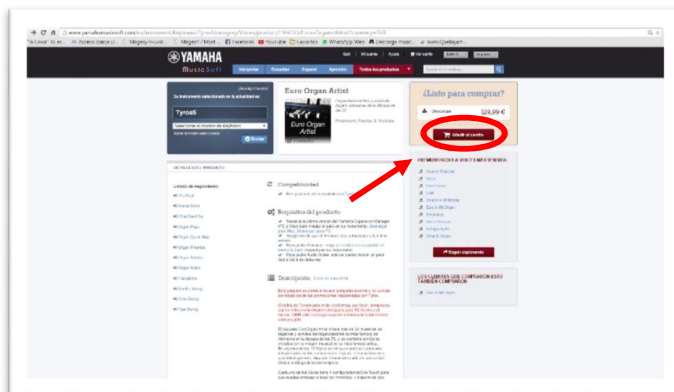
www.yamahamusicsoft.com/es/...

Facebook | YouTube | Favoritos | WhatsApp Web

YAMAHA
MusicSoft

Salir | Mi cuenta | Ayuda | Mi carrito

Introducción | Productos | Soporte | Aprender | Todos los productos

Tyros5

Enviar

Euro Organ Artist

Euro Organ Artist

Premium Packs & Voices

¿Listo para comprar?

Descargar 129,99 €

Añadir al carrito

Compatibilidad

Requisitos del producto

Descripción

Lista de seguimiento

LOS CLIENTES QUE COMPRARON ESTO TAMBIÉN COMPRARON

Seguir explorando